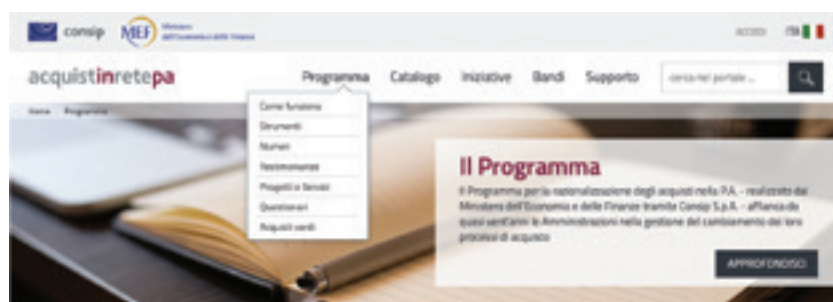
consip MEF Ministero dell'Economia e delle Finanze

ACCEDI ITA

acquistinretepa

Programma Catalogo Iniziative Bandi Supporto

cerca nel portale...

Home Programma

Come funziona
Documenti
Numeri
Testimonianze
Progetti e Servizi
Questionari
Acquisti verdi

Il Programma

Il Programma per la razionalizzazione degli acquisti nella P.A. - realizzato dal Ministero dell'Economia e delle Finanze tramite Consip S.p.A. - affianca da quasi vent'anni le Amministrazioni nella gestione del cambiamento dei loro processi di acquisto

APPROFONDISCI